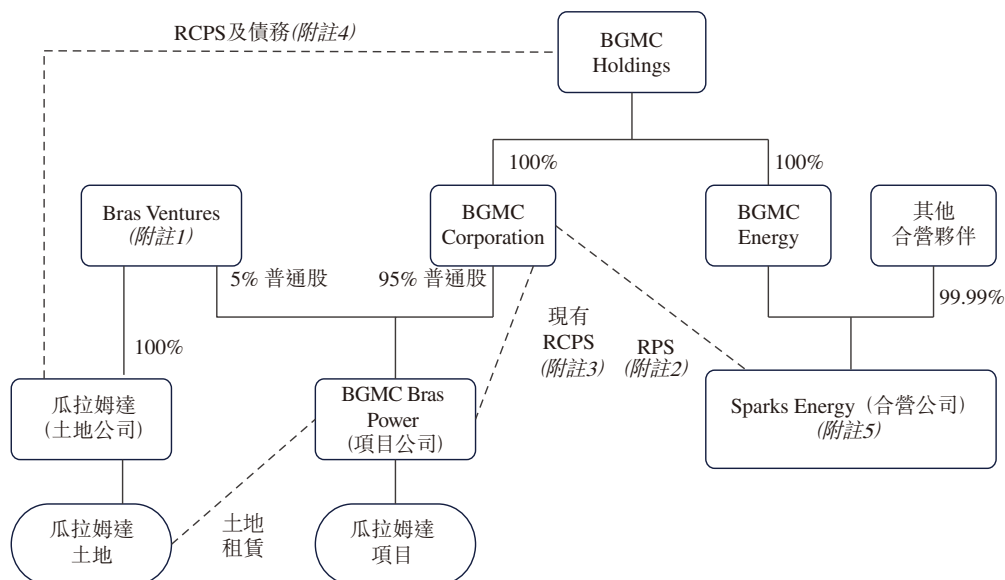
RCPS及債務(附註4)

BGMC Holdings

100%

100%

Bras Ventures (附註1)

BGMC Corporation

BGMC Energy

其他合營夥伴

5% 普通股

95% 普通股

99.99%

100%

現有 RCPS (附註3)

RPS (附註2)

瓜拉姆達 (土地公司)

BGMC Bras Power (項目公司)

Sparks Energy(合營公司) (附註5)

瓜拉姆達土地

土地租賃

瓜拉姆達項目